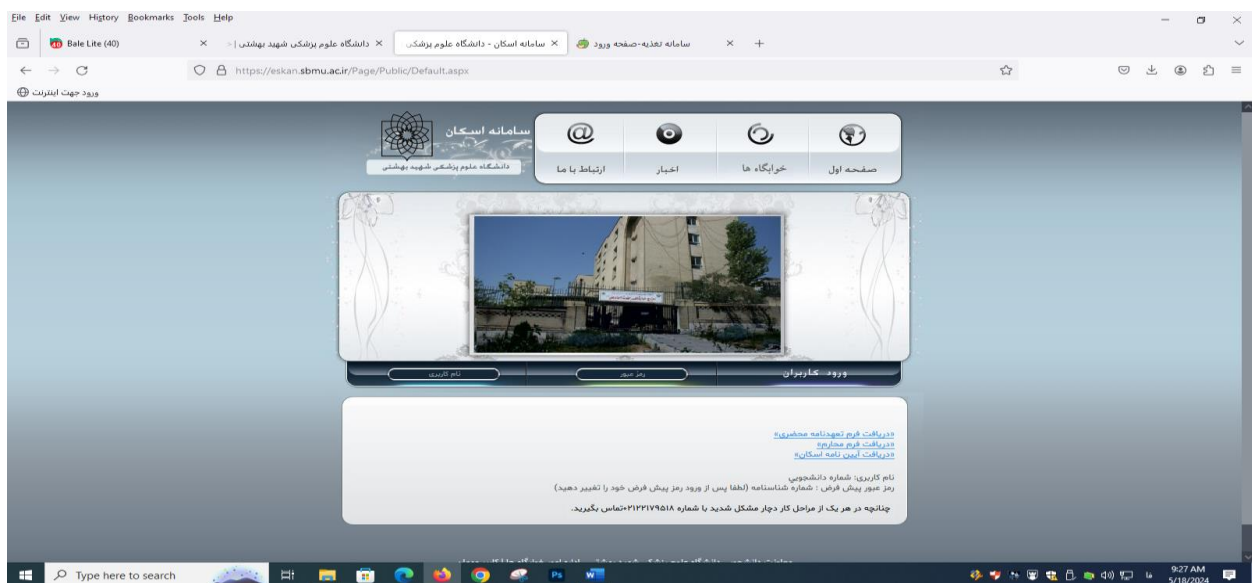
File Edit View History Bookmarks Tools Help

Bale Lite (40)
دانشگاه علوم پزشکی شهید بهشتی | ×
سامانه اسکان - دانشگاه علوم پزشکی ×
سامانه تغذیه-صفحه ورود
+

https://eskan.sbmu.ac.ir/Page/Public/Default.aspx

ورود جهت اینترنت

سامانه اسکان
دانشگاه علوم پزشکی شهید بهشتی

صفحه اول
خوابگاه ها
اخبار
ارتباط با ما

ورود کاربران
رمز عبور
نام کاربری

«دریافت فرم تعهدنامه محضری»
«دریافت فرم محارم»
«دریافت آیین نامه اسکان»

نام کاربری: شماره دانشجویی
رمز عبور پیش فرض : شماره شناسنامه (لطفا پس از ورود رمز پیش فرض خود را تغییر دهید)

چنانچه در هر یک از مراحل کار دچار مشکل شدید با شماره ۰۲۱۲۲۱۷۹۵۱۸ تماس بگیرید.

Type here to search
9:27 AM
5/18/2024